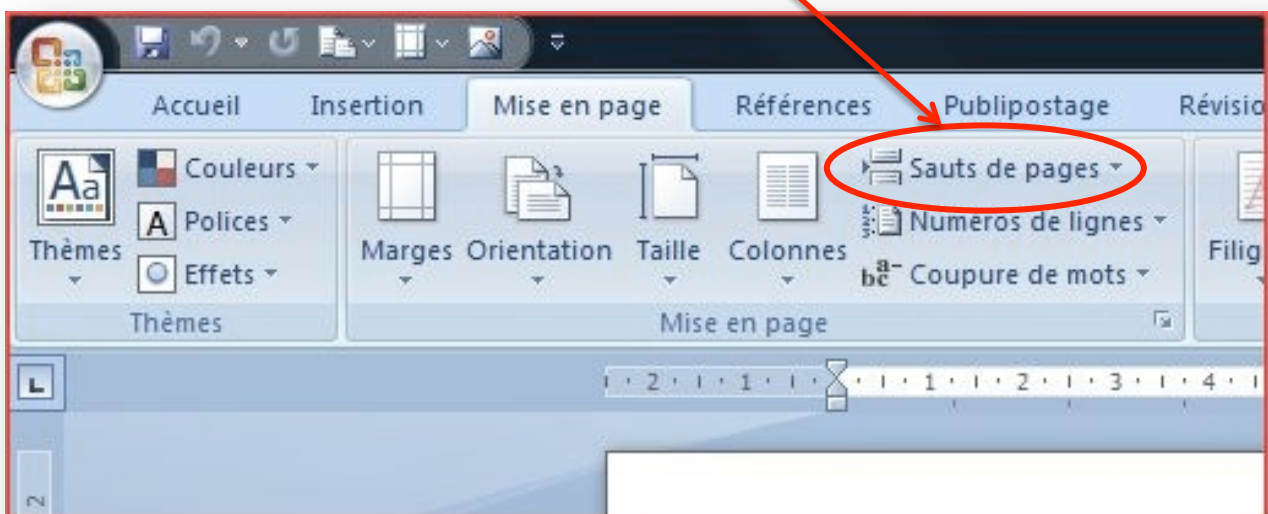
Accueil Insertion Mise en page Références Publipostage Révisio

Aa Thèmes
Couleurs
Polices
Effets
Thèmes

Marges Orientation Taille Colonnes
Sauts de pages
Numéros de lignes
Coupure de mots
Mise en page

Filig

· 2 · 1 · · 1 · 2 · 3 · 4 ·

2